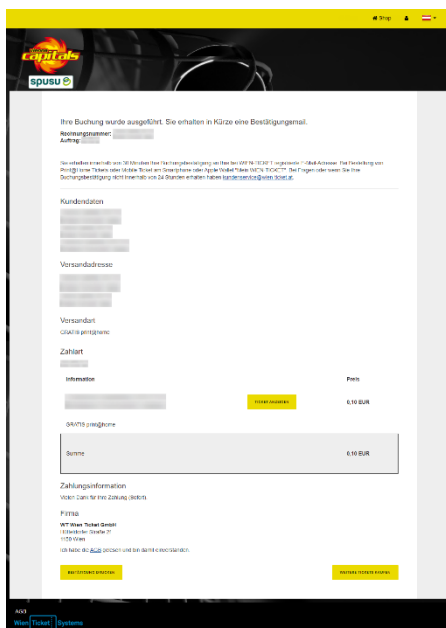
Shop

capitals

spusu

Ihre Buchung wurde ausgeführt. Sie erhalten in Kürze eine Bestätigungsmail.

Rechnungsnummer:
Auftrag:

Sie erhalten innerhalb von 30 Minuten Ihre Buchungsbestätigung an Ihre bei WIEN TICKET registrierte E-Mail-Adresse. Bei Bestellung von Print@home Tickets oder Mobile Ticket am Smartphone oder Apple Wallet finden Sie diese in "MEIN TICKET". Bei Fragen oder wenn Sie Ihre Buchungsbestätigung nicht innerhalb von 24 Stunden erhalten haben kundenservice@wien-ticket.at.

Kundendaten

Versandadresse

Versandart
GRATIS print@home

Zahlart

| Information | | Preis |
|---|---|---|
| | Ticket ausdrucken | 0,10 EUR |

GRATIS print@home

| Summe | 0,10 EUR |
|---|---|

Zahlungsinformation
Vielen Dank für Ihre Zahlung (Beleg)

Firma
WT Wien Ticket GmbH
Lilienbrunngasse 7
1120 Wien

Ich habe die AGB gelesen und bin damit einverstanden.

Bestätigung drucken

Weitere Tickets kaufen

AGB
Wien Ticket Systems